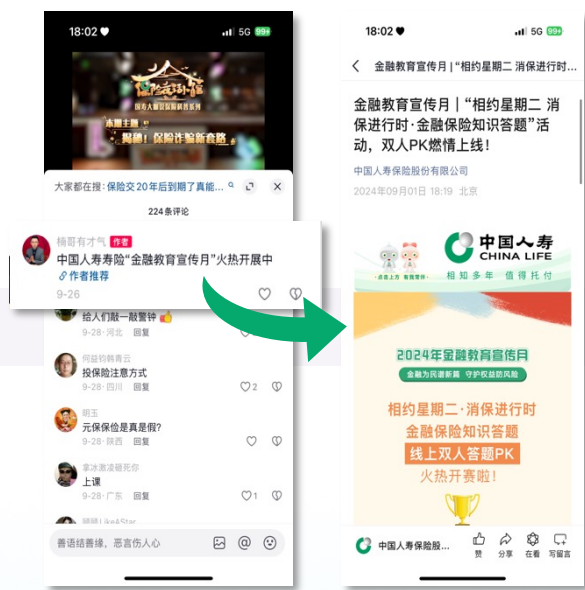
18:02 5G 99+

国寿大篷车

国寿人健康保险科普系列

本期主题

揭秘！保险诈骗新套路

大家都在搜：保险交20年后到期了真能...

224条评论

楠哥有才气 作者

中国人寿寿险"金融教育宣传月"火热开展中

作者推荐

9-26

给人们敲一敲警钟

9-28 · 河北 回复

何益钧韩青云

投保险注意方式

9-28 · 四川 回复 2

明玉

元保保险是真是假?

9-28 · 陕西 回复

拿冰激凌砸死你

上课

9-28 · 广东 回复 1

善语结善缘，恶言伤人心

18:02 5G 99+

金融教育宣传月 | "相约星期二 消保进行时..."

金融教育宣传月｜"相约星期二 消保进行时·金融保险知识答题"活动，双人PK燃情上线！

中国人寿保险股份有限公司

2024年09月01日 18:19 北京

中国人寿 CHINA LIFE

相知多年 值得托付

2024年金融教育宣传月

金融为民谱新篇 守护权益防风险

相约星期二·消保进行时

金融保险知识答题

线上双人答题PK

火热开赛啦！

中国人寿保险股...

赞 分享 在看 写留言